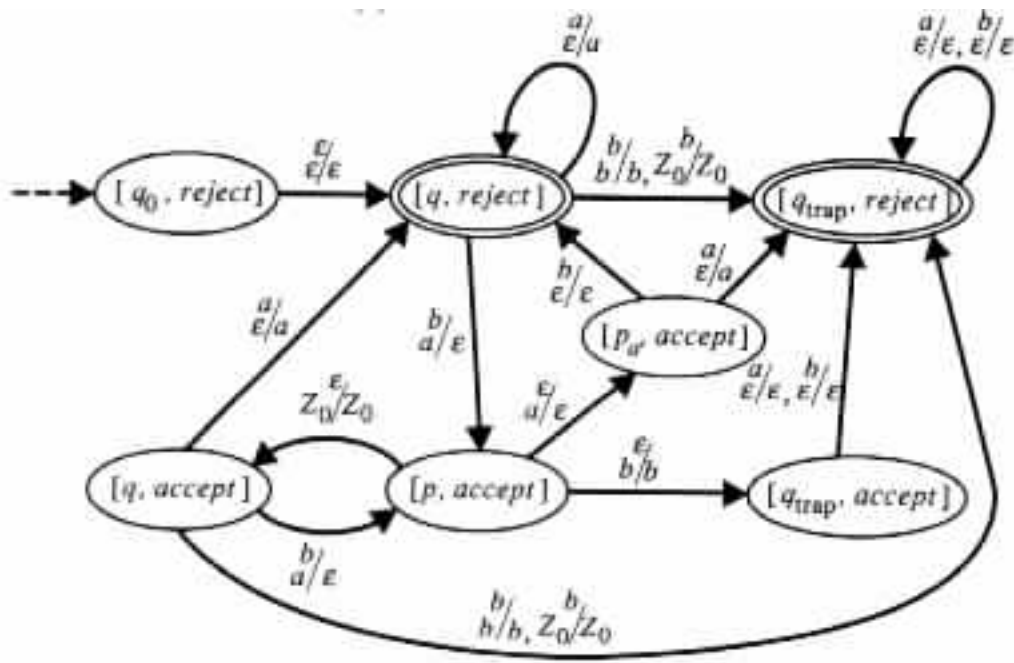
$[q_0, reject]$

$\varepsilon/ \varepsilon/\varepsilon$

$[q, reject]$

$a/ \varepsilon/a$

$b/ b/b,\ b/ Z_0/Z_0$

$[q_{trap}, reject]$

$a/ \varepsilon/\varepsilon,\ b/ \varepsilon/\varepsilon$

$a/ \varepsilon/a$

$b/ a/\varepsilon$

$b/ \varepsilon/\varepsilon$

$a/ \varepsilon/a$

$[p_a, accept]$

$\varepsilon/ Z_0/Z_0$

$\varepsilon/ a/\varepsilon$

$a/ \varepsilon/\varepsilon,\ b/ \varepsilon/\varepsilon$

$[q, accept]$

$[p, accept]$

$\varepsilon/ b/b$

$[q_{trap}, accept]$

$b/ a/\varepsilon$

$b/ b/b,\ b/ Z_0/Z_0$